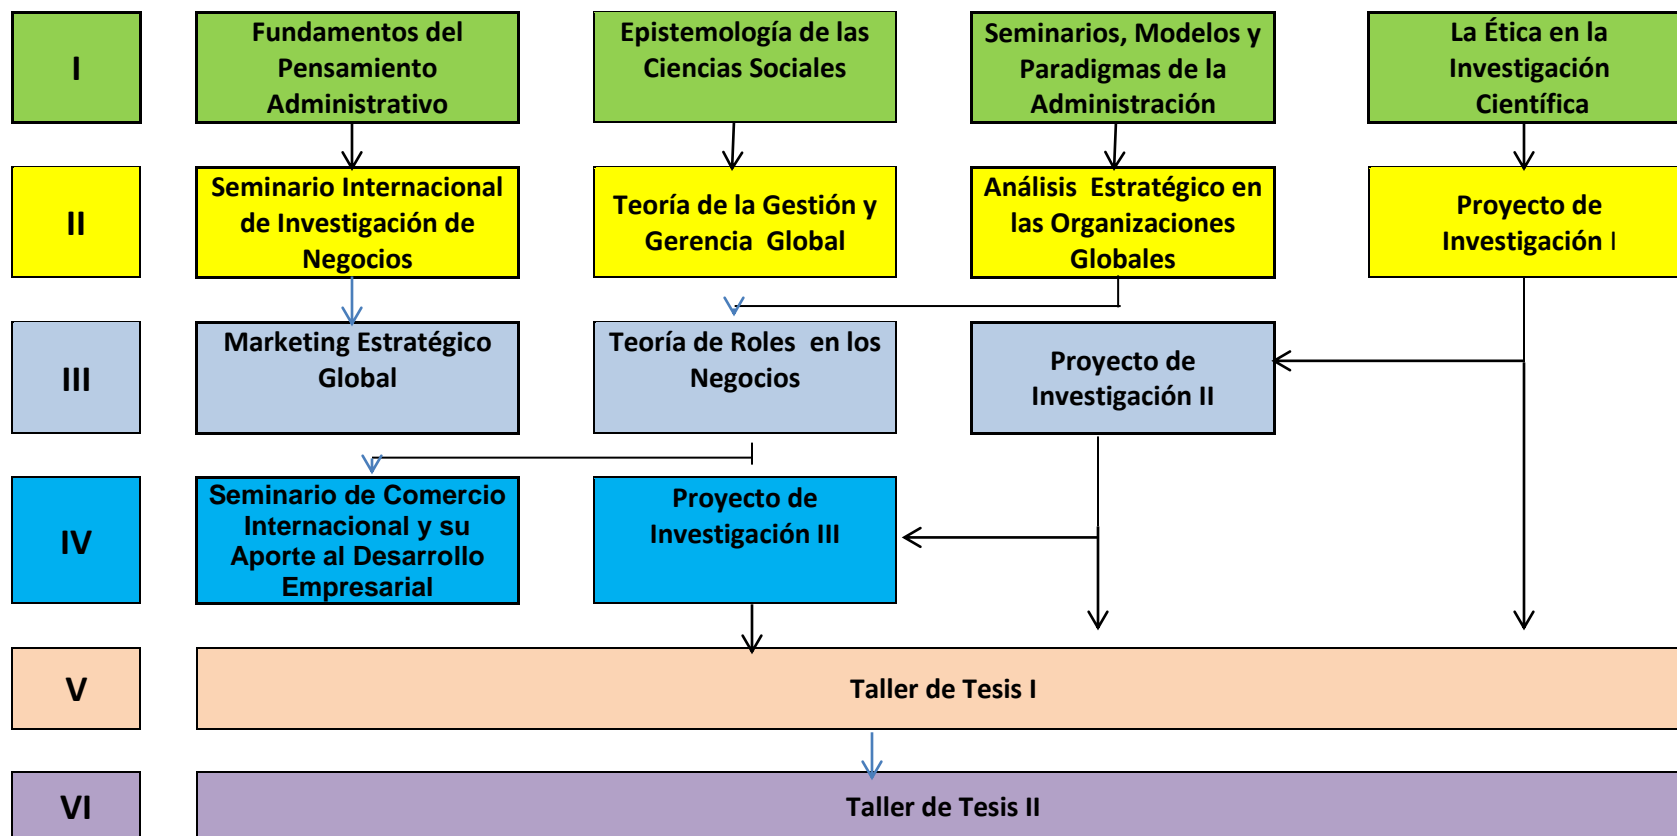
I

Fundamentos del Pensamiento Administrativo

Epistemología de las Ciencias Sociales

Seminarios, Modelos y Paradigmas de la Administración

La Ética en la Investigación Científica

II

Seminario Internacional de Investigación de Negocios

Teoría de la Gestión y Gerencia Global

Análisis Estratégico en las Organizaciones Globales

Proyecto de Investigación I

III

Marketing Estratégico Global

Teoría de Roles en los Negocios

Proyecto de Investigación II

IV

Seminario de Comercio Internacional y su Aporte al Desarrollo Empresarial

Proyecto de Investigación III

V

Taller de Tesis I

VI

Taller de Tesis II